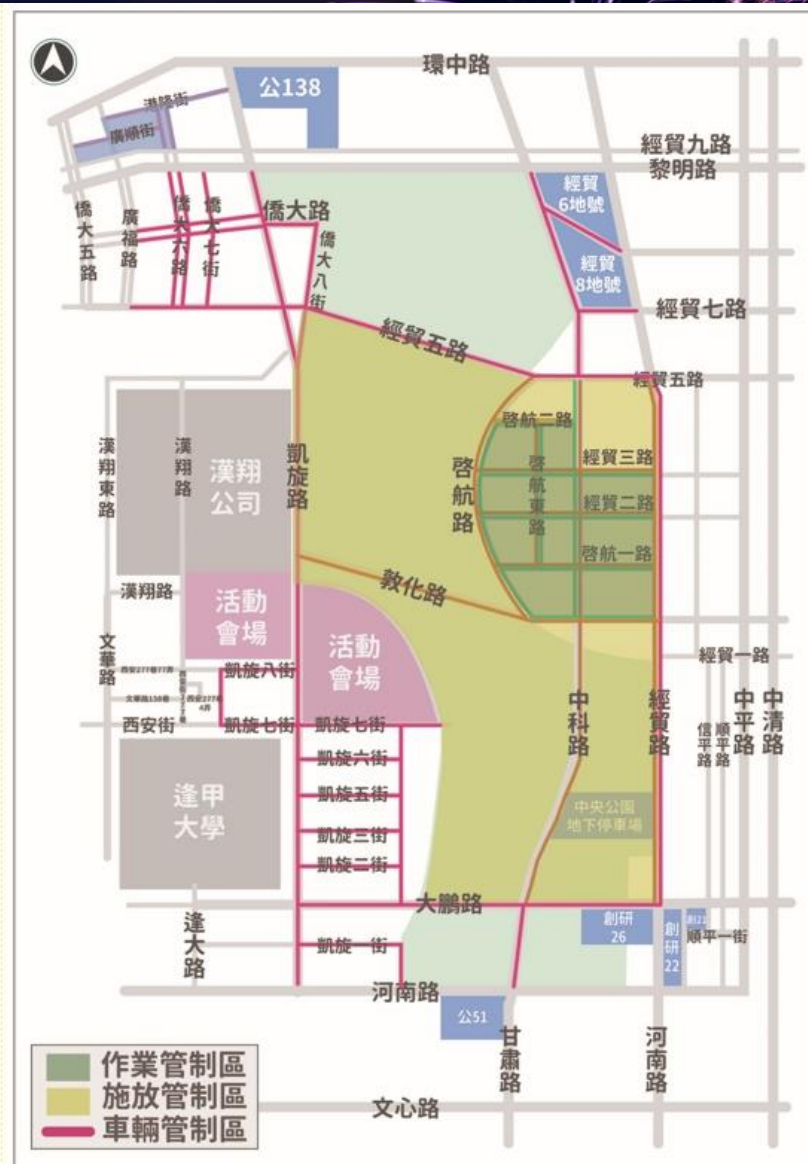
公138
環中路
港路街
廣順街
經貿九路
黎明路
經貿6地號
經貿8地號
僑大五路
廣福路
僑大六路
僑大七街
僑大路
僑大八街
經貿七路
經貿五路
經貿五路
啓航二路
漢翔東路
漢翔路
漢翔公司
凱旋路
啓航路
啓航東路
經貿三路
經貿二路
啓航一路
漢翔路
活動會場
敦化路
文華路
活動會場
經貿一路
西安277巷77弄
凱旋八街
文華路138巷
西安277巷4弄
西安街
凱旋七街
凱旋七街
中科路
經貿路
信平路
順平路
中平路
中清路
凱旋六街
凱旋五街
逢甲大學
凱旋三街
凱旋二街
中央公園地下停車場
大鵬路
逢大路
凱旋一街
創研26
創研22
創研21
順平一街
河南路
公51
甘肅路
河南路
作業管制區
施放管制區
車輛管制區
文心路